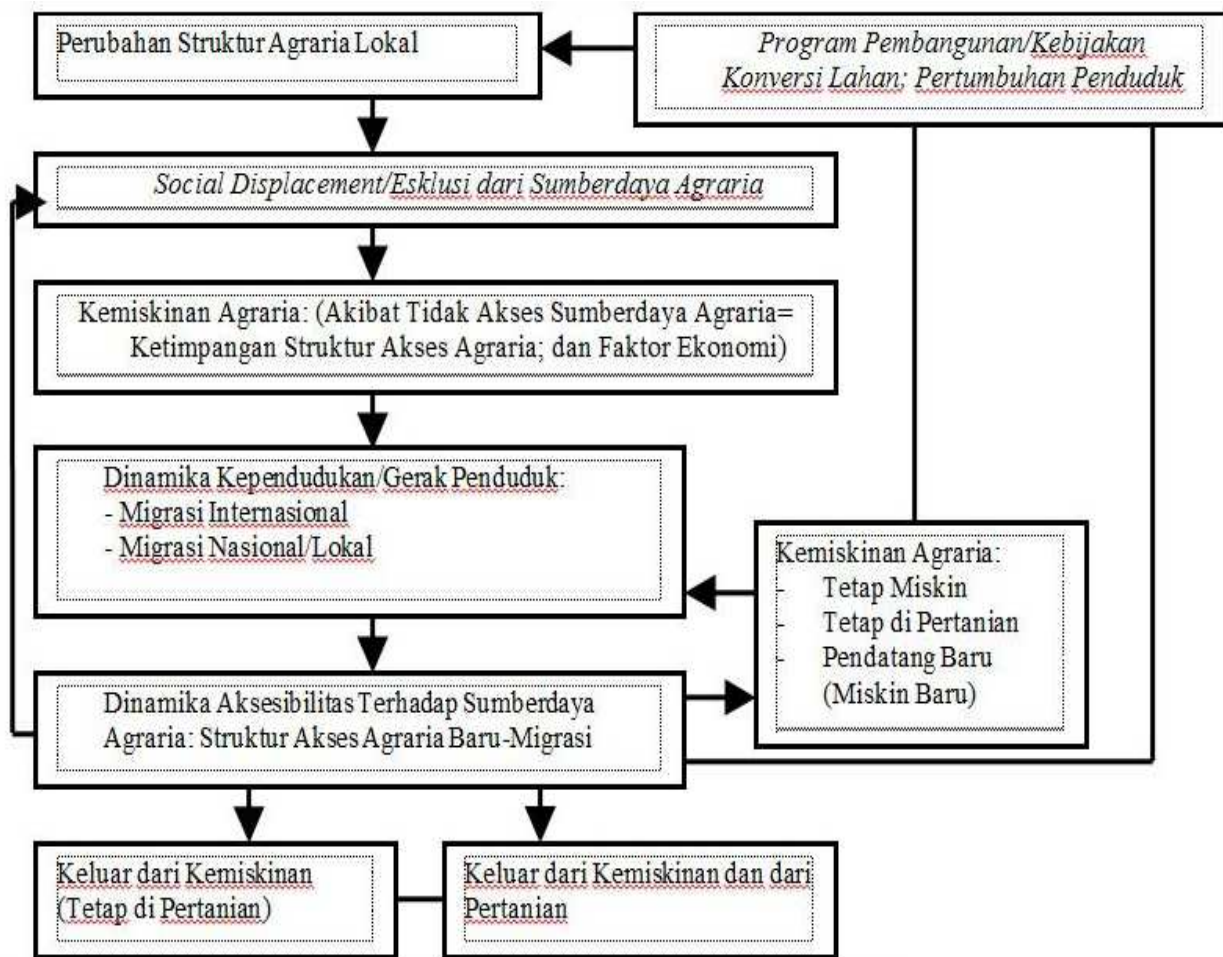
Perubahan Struktur Agraria Lokal

Program Pembangunan/Kebijakan Konversi Lahan; Pertumbuhan Penduduk

Social Displacement/Esklusi dari Sumberdaya Agraria

Kemiskinan Agraria: (Akibat Tidak Akses Sumberdaya Agraria= Ketimpangan Struktur Akses Agraria; dan Faktor Ekonomi)

Dinamika Kependudukan/Gerak Penduduk:
- Migrasi Internasional
- Migrasi Nasional/Lokal

Kemiskinan Agraria:
- Tetap Miskin
- Tetap di Pertanian
- Pendatang Baru (Miskin Baru)

Dinamika Aksesibilitas Terhadap Sumberdaya Agraria: Struktur Akses Agraria Baru-Migrasi

Keluar dari Kemiskinan (Tetap di Pertanian)

Keluar dari Kemiskinan dan dari Pertanian